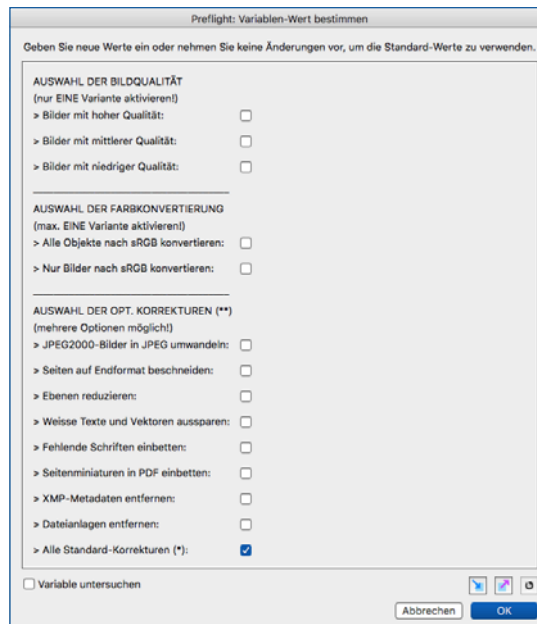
Preflight: Variablen-Wert bestimmen

Geben Sie neue Werte ein oder nehmen Sie keine Änderungen vor, um die Standard-Werte zu verwenden.

AUSWAHL DER BILDQUALITÄT
(nur EINE Variante aktivieren!)
> Bilder mit hoher Qualität:
> Bilder mit mittlerer Qualität:
> Bilder mit niedriger Qualität:

AUSWAHL DER FARBKONVERTIERUNG
(max. EINE Variante aktivieren!)
> Alle Objekte nach sRGB konvertieren:
> Nur Bilder nach sRGB konvertieren:

AUSWAHL DER OPT. KORREKTUREN (**)
(mehrere Optionen möglich!)
> JPEG2000-Bilder in JPEG umwandeln:
> Seiten auf Endformat beschneiden:
> Ebenen reduzieren:
> Weisse Texte und Vektoren aussparen:
> Fehlende Schriften einbetten:
> Seitenminiaturen in PDF einbetten:
> XMP-Metadaten entfernen:
> Dateianlagen entfernen:
> Alle Standard-Korrekturen (*):

Variable untersuchen

Abbrechen OK